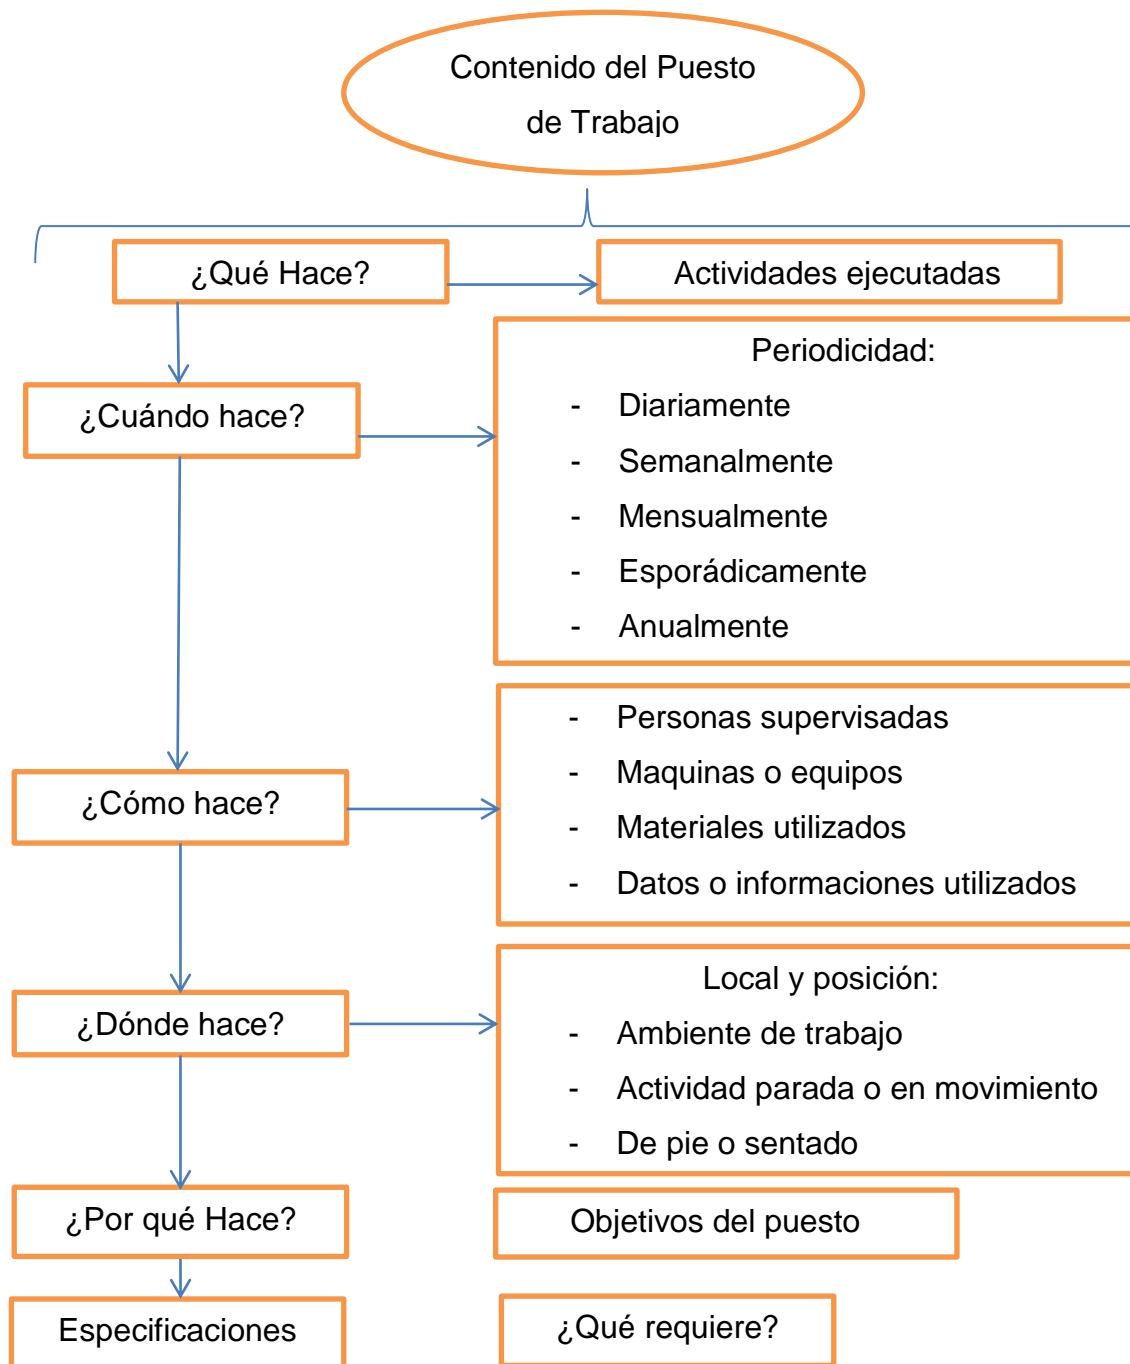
Contenido del Puesto de Trabajo

¿Qué Hace?

Actividades ejecutadas

¿Cuándo hace?

Periodicidad:
- Diariamente
- Semanalmente
- Mensualmente
- Esporádicamente
- Anualmente

¿Cómo hace?

- Personas supervisadas
- Maquinas o equipos
- Materiales utilizados
- Datos o informaciones utilizados

¿Dónde hace?

Local y posición:
- Ambiente de trabajo
- Actividad parada o en movimiento
- De pie o sentado

¿Por qué Hace?

Objetivos del puesto

Especificaciones

¿Qué requiere?